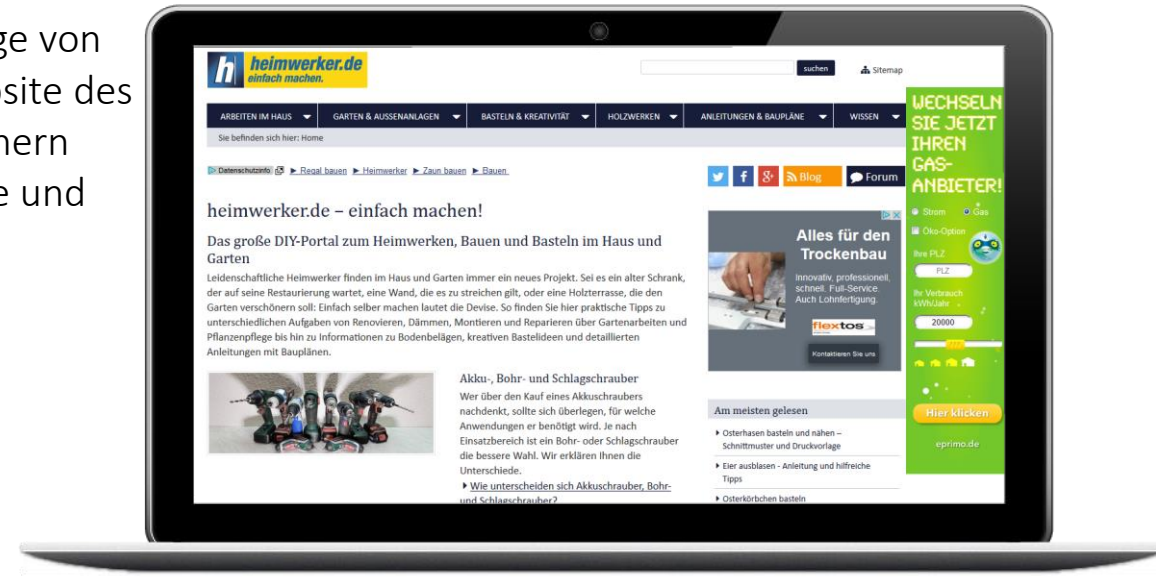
ge von
bsite des
hern
e und

heimwerker.de
einfach machen.

suchen

Sitemap

ARBEITEN IM HAUS
GARTEN & AUSSENANLAGEN
BASTELN & KREATIVITÄT
HOLZWERKEN
ANLEITUNGEN & BAUPLÄNE
WISSEN

Sie befinden sich hier: Home

Datenschutzinfo ► Regal bauen ► Heimwerker ► Zaun bauen ► Bauen

Blog
Forum

heimwerker.de – einfach machen!

Das große DIY-Portal zum Heimwerken, Bauen und Basteln im Haus und Garten

Leidenschaftliche Heimwerker finden im Haus und Garten immer ein neues Projekt. Sei es ein alter Schrank, der auf seine Restaurierung wartet, eine Wand, die es zu streichen gilt, oder eine Holzterrasse, die den Garten verschönern soll: Einfach selber machen lautet die Devise. So finden Sie hier praktische Tipps zu unterschiedlichen Aufgaben von Renovieren, Dämmen, Montieren und Reparieren über Gartenarbeiten und Pflanzenpflege bis hin zu Informationen zu Bodenbelägen, kreativen Bastelideen und detaillierten Anleitungen mit Bauplänen.

Akku-, Bohr- und Schlagschrauber

Wer über den Kauf eines Akkuschraubers nachdenkt, sollte sich überlegen, für welche Anwendungen er benötigt wird. Je nach Einsatzbereich ist ein Bohr- oder Schlagschrauber die bessere Wahl. Wir erklären Ihnen die Unterschiede.

▸ Wie unterscheiden sich Akkuschrauber, Bohr- und Schlagschrauber?

Alles für den Trockenbau
Innovativ, professionell, schnell. Full-Service. Auch Lohnfertigung.
flextos
Kontaktieren Sie uns

Am meisten gelesen
▸ Osterhasen basteln und nähen – Schnittmuster und Druckvorlage
▸ Eier ausblasen - Anleitung und hilfreiche Tipps
▸ Osterkörbchen basteln

WECHSELN SIE JETZT IHREN GAS-ANBIETER!
Strom
Gas
Öko-Option
Ihre PLZ
PLZ
Ihr Verbrauch kWh/Jahr
20000
Hier klicken
eprimo.de